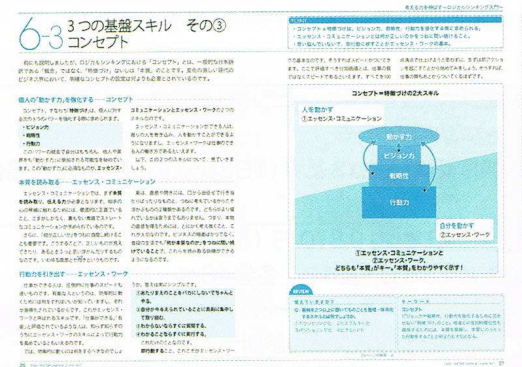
6-3 3つの基盤スキル　その③ コンセプト

考える力を伸ばす一ロジカルシンキング入門一

POINT
・コンセプトを明確にすると、ビジョンの、戦略性、行動力を強化する事に貢献される。
・エッセンス・コミュニケーションとは相手の心を動かす事に繋がる。
・自分自身に対して、自分が実行できる事を実行する……………ワークの基本。

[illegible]

個人の"動かす力"を強化する――コンセプト

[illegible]

本質を読み取る――エッセンス・コミュニケーション

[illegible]

行動力を引き出す――エッセンス・ワーク

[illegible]

①あたりまえのことをバカにしないでちゃんとやる。
②誰かの真似をするのではなく、自分で考える。
③わからないならすぐに質問をする。
④できることをできるようにする。
⑤できないことはまずはやってみる。

コンセプト＝特徴づけの2大スキル

人を動かす
①エッセンス・コミュニケーション

動かす力
ビジョン力
戦略性
行動力

自分を動かす
②エッセンス・ワーク

①エッセンス・コミュニケーションと
②エッセンス・ワーク、
どちらも"本質"が"キー"、"本質"をわかりやすく示す！

REVIEW
覚えていますか？
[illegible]

キーワード
コンセプト
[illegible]

26

27